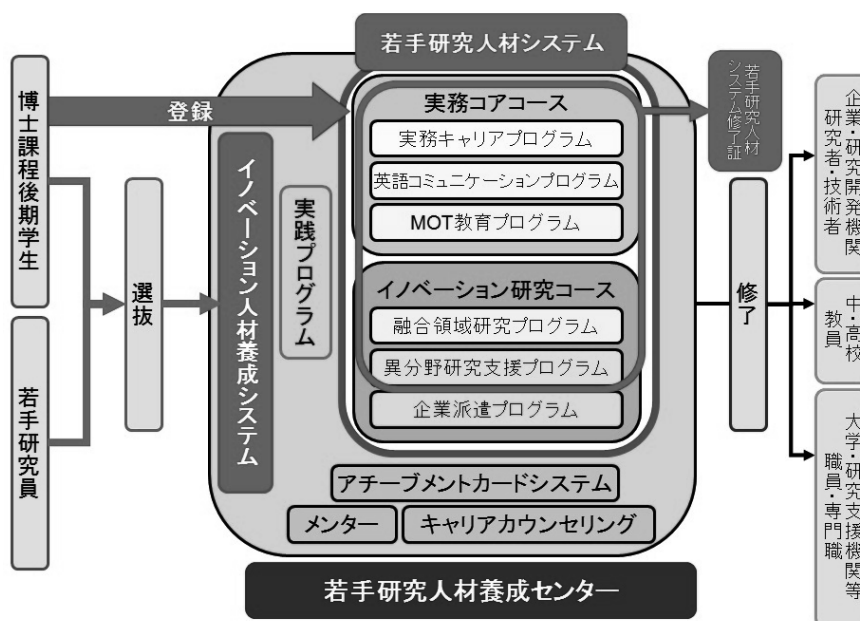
若手研究人材システム

博士課程後期学生

若手研究員

登録

選抜

イノベーション人材養成システム

実践プログラム

実務コアコース
実務キャリアプログラム
英語コミュニケーションプログラム
MOT教育プログラム

イノベーション研究コース
融合領域研究プログラム
異分野研究支援プログラム
企業派遣プログラム

アチーブメントカードシステム
メンター
キャリアカウンセリング

若手研究人材養成センター

若手研究人材システム修了証

修了

企業・研究開発機関 研究者・技術者

中・高校 教員

大学・研究支援機関等 職員・専門職